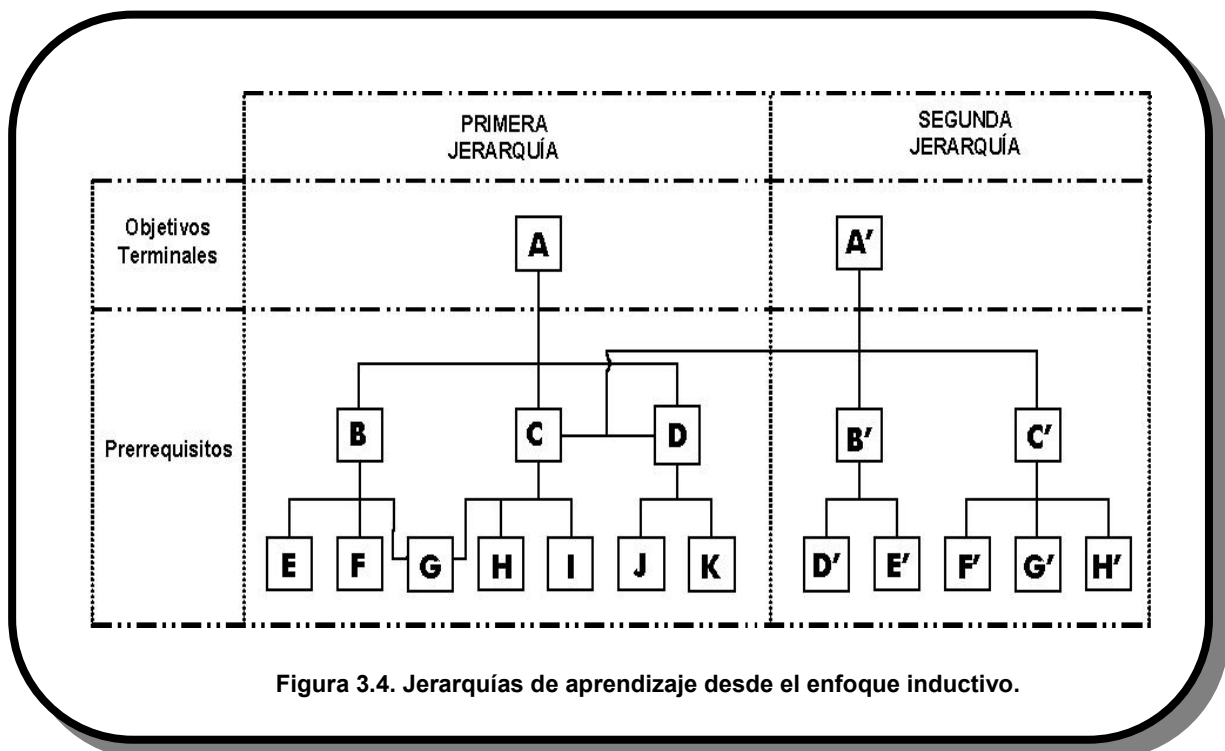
PRIMERA JERARQUÍA

SEGUNDA JERARQUÍA

Objetivos Terminales

A

A'

Prerrequisitos

B

C

D

B'

C'

E

F

G

H

I

J

K

D'

E'

F'

G'

H'

Figura 3.4. Jerarquías de aprendizaje desde el enfoque inductivo.